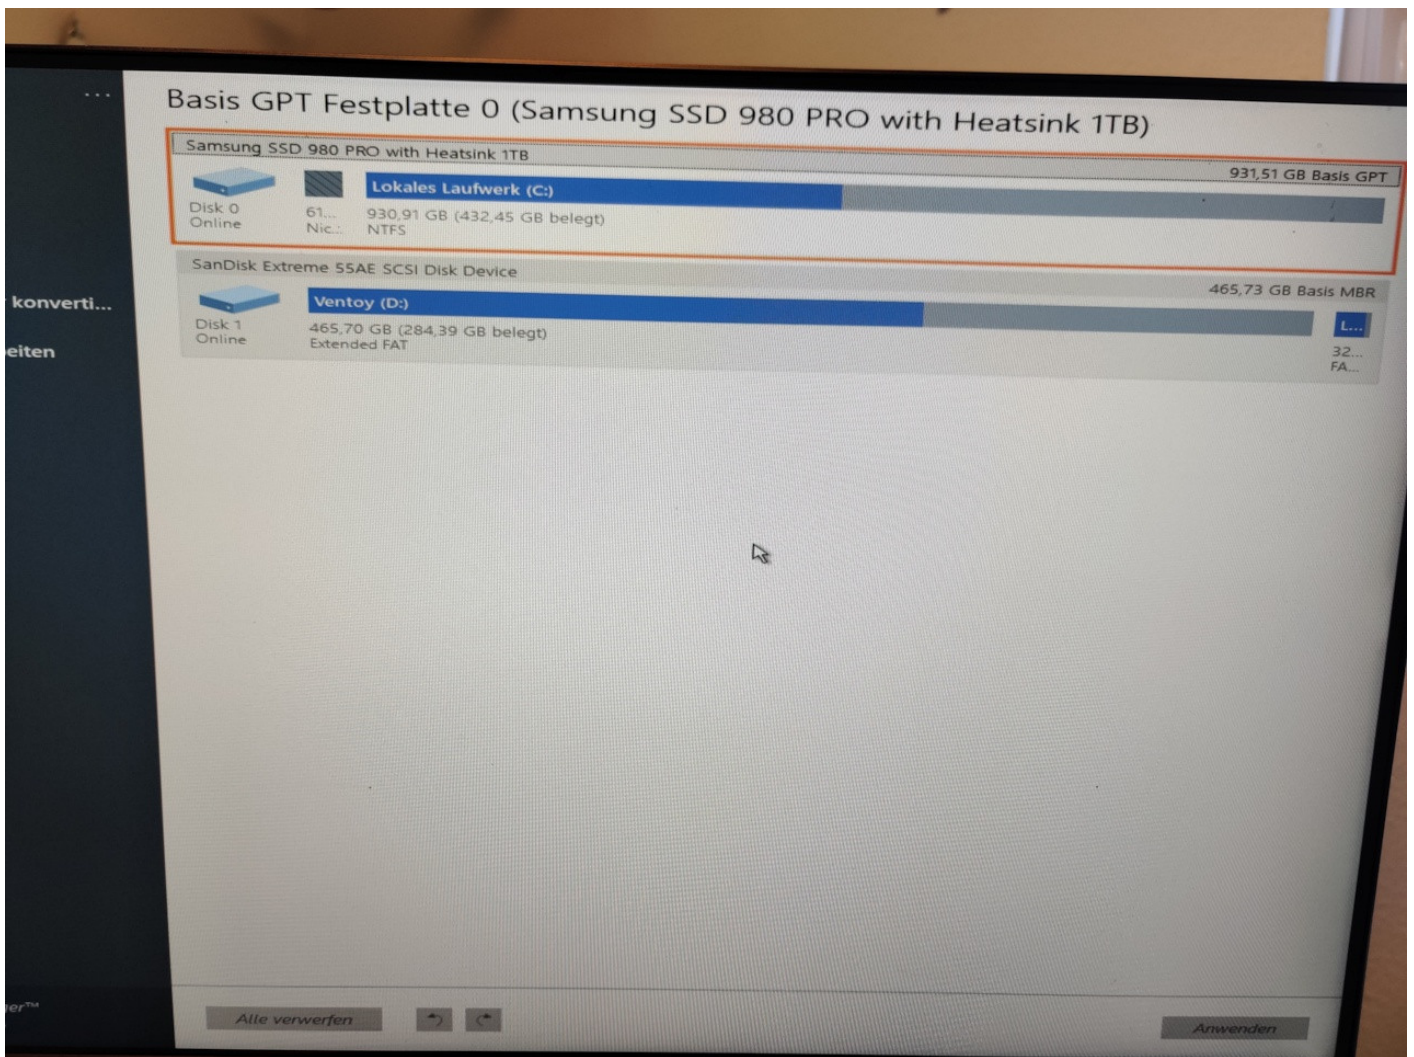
...

Basis GPT Festplatte 0 (Samsung SSD 980 PRO with Heatsink 1TB)

Samsung SSD 980 PRO with Heatsink 1TB

931,51 GB Basis GPT

Disk 0
Online

61...
Nic...

Lokales Laufwerk (C:)
930,91 GB (432,45 GB belegt)
NTFS

SanDisk Extreme 55AE SCSI Disk Device

465,73 GB Basis MBR

konverti...

eiten

Disk 1
Online

Ventoy (D:)
465,70 GB (284,39 GB belegt)
Extended FAT

L...
32...
FA...

er™

Alle verwerfen

Anwenden